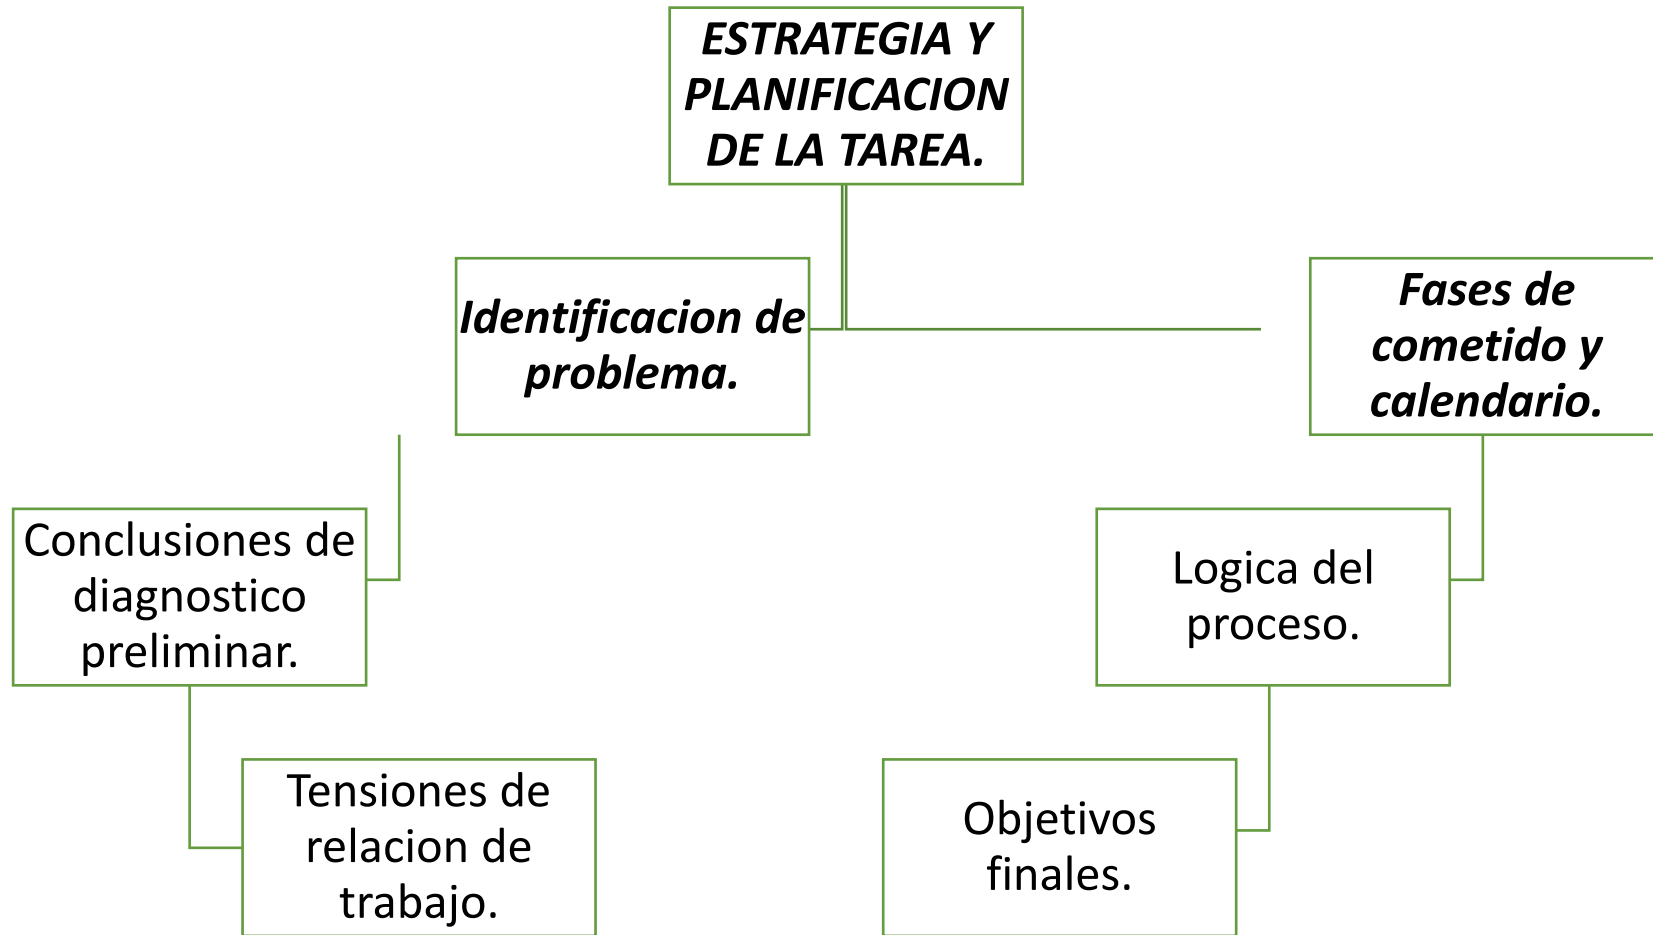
ESTRATEGIA Y PLANIFICACION DE LA TAREA.

Identificacion de problema.

Fases de cometido y calendario.

Conclusiones de diagnostico preliminar.

Logica del proceso.

Tensiones de relacion de trabajo.

Objetivos finales.